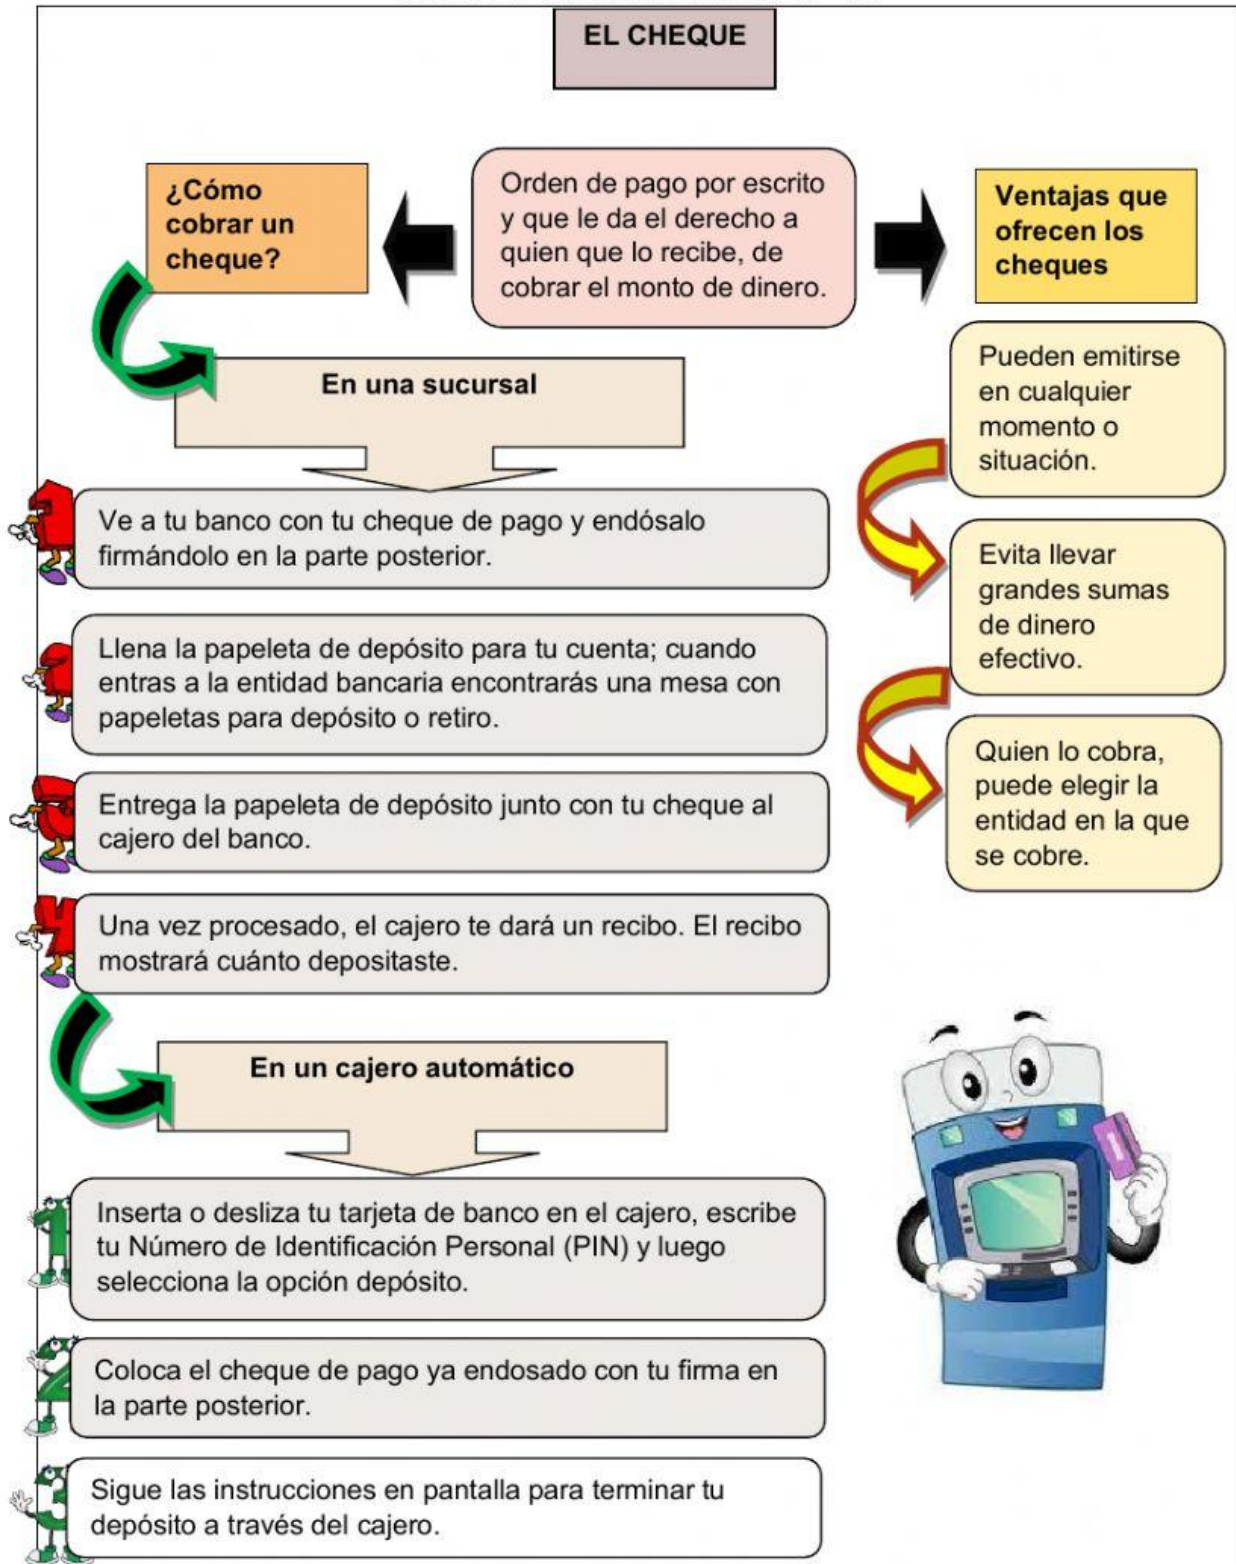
EL CHEQUE

¿Cómo cobrar un cheque?

Orden de pago por escrito y que le da el derecho a quien que lo recibe, de cobrar el monto de dinero.

Ventajas que ofrecen los cheques

En una sucursal

Ve a tu banco con tu cheque de pago y endósalo firmándolo en la parte posterior.

Llena la papeleta de depósito para tu cuenta; cuando entras a la entidad bancaria encontrarás una mesa con papeletas para depósito o retiro.

Entrega la papeleta de depósito junto con tu cheque al cajero del banco.

Una vez procesado, el cajero te dará un recibo. El recibo mostrará cuánto depositaste.

En un cajero automático

Inserta o desliza tu tarjeta de banco en el cajero, escribe tu Número de Identificación Personal (PIN) y luego selecciona la opción depósito.

Coloca el cheque de pago ya endosado con tu firma en la parte posterior.

Sigue las instrucciones en pantalla para terminar tu depósito a través del cajero.

Pueden emitirse en cualquier momento o situación.

Evita llevar grandes sumas de dinero efectivo.

Quien lo cobra, puede elegir la entidad en la que se cobre.